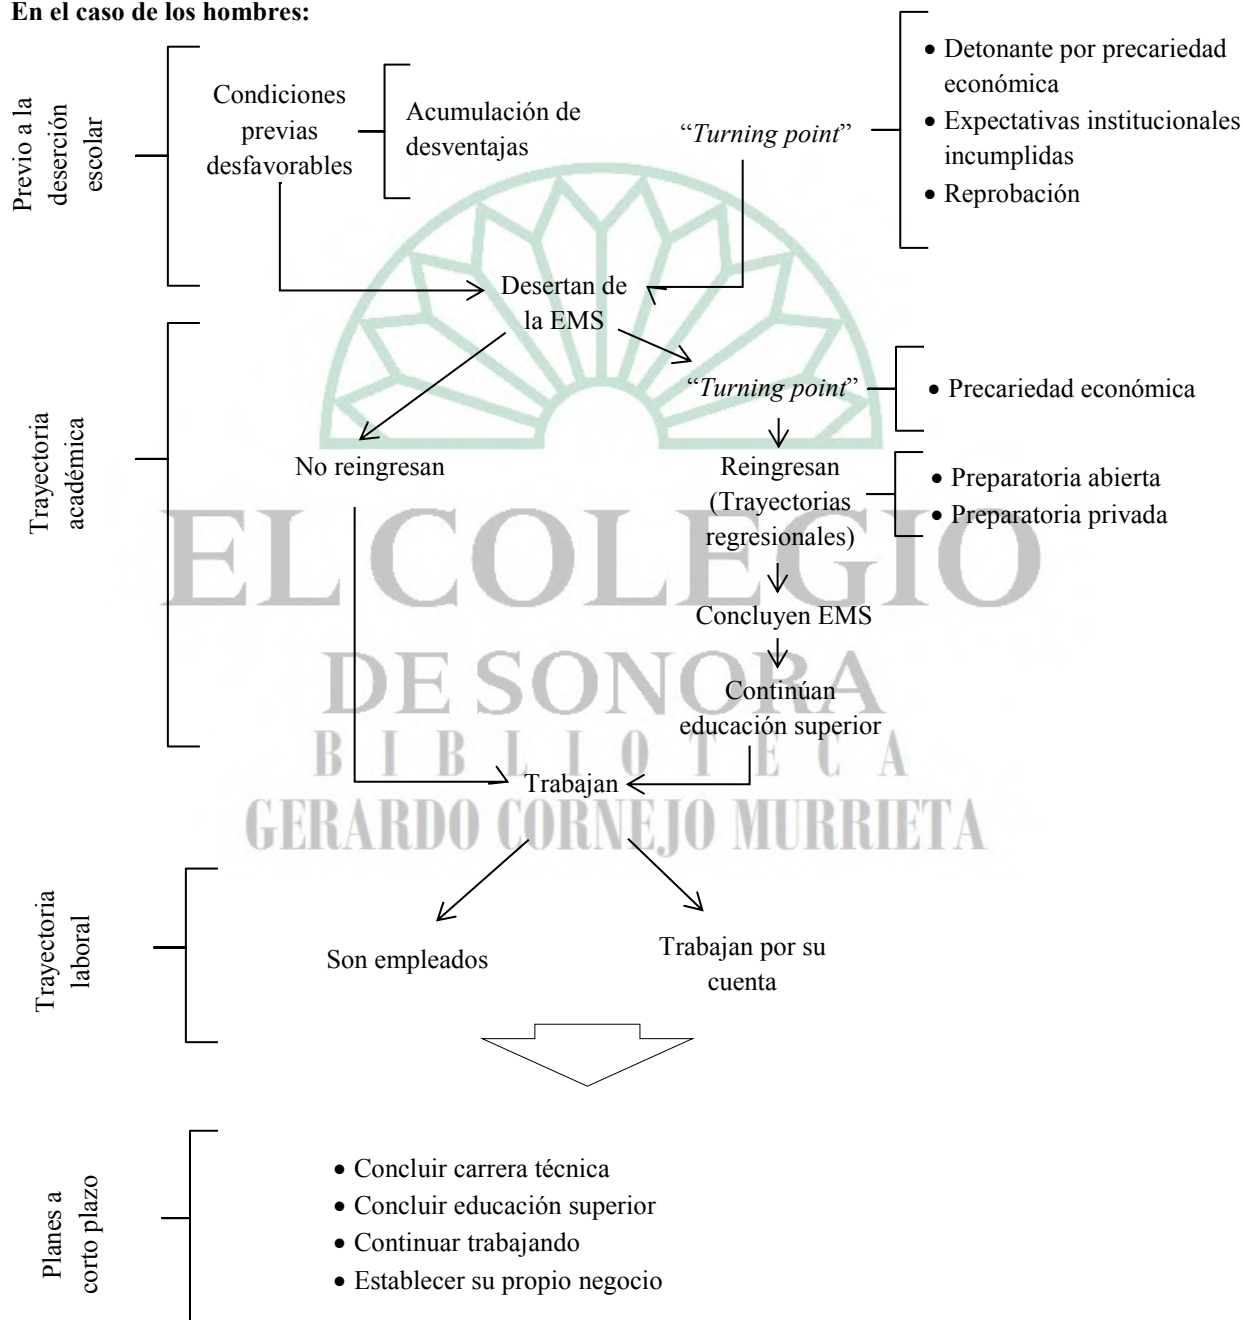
**En el caso de los hombres:**

Previo a la deserción escolar

Condiciones previas desfavorables

Acumulación de desventajas

"*Turning point*"

• Detonante por precariedad económica
• Expectativas institucionales incumplidas
• Reprobación

Desertan de la EMS

Trayectoria académica

"*Turning point*"

• Precariedad económica

No reingresan

Reingresan (Trayectorias regresionales)

• Preparatoria abierta
• Preparatoria privada

Concluyen EMS

Continúan educación superior

Trabajan

EL COLEGIO DE SONORA
BIBLIOTECA
GERARDO CORNEJO MURRIETA

Trayectoria laboral

Son empleados

Trabajan por su cuenta

Planes a corto plazo

• Concluir carrera técnica
• Concluir educación superior
• Continuar trabajando
• Establecer su propio negocio